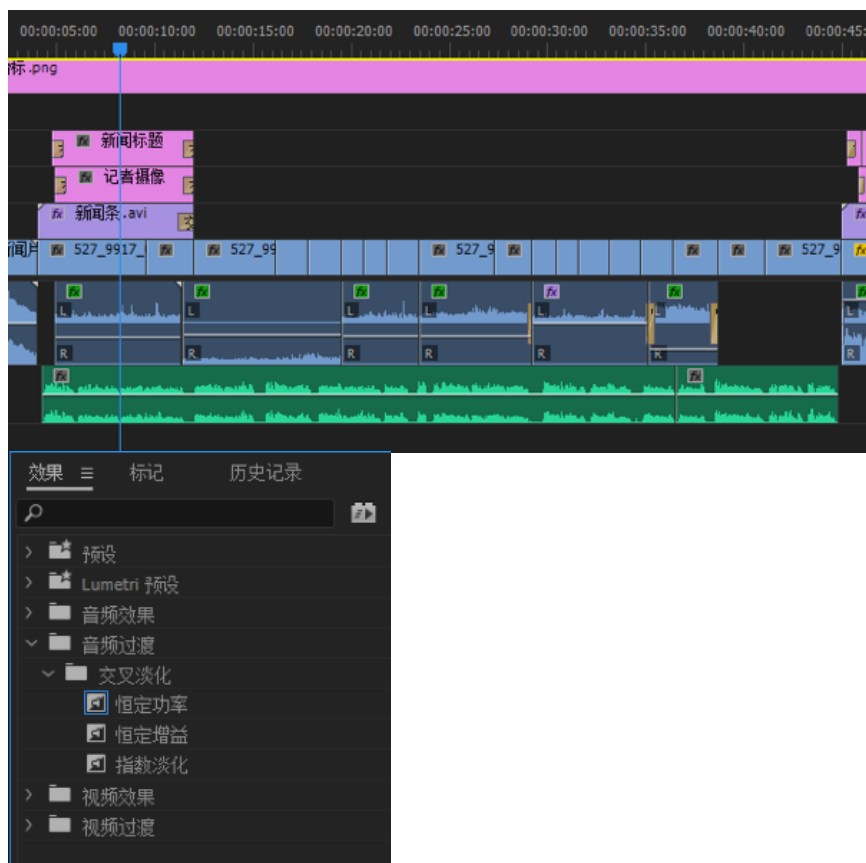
00:00:05:00 00:00:10:00 00:00:15:00 00:00:20:00 00:00:25:00 00:00:30:00 00:00:35:00 00:00:40:00 00:00:45:

标.png

新闻标题

记者摄像

新闻条.avi

间片 527_9917_ 527_99 527_9 527_9

L
R

效果 ≡ 标记 历史记录

预设
Lumetri 预设
音频效果
音频过渡
交叉淡化
恒定功率
恒定增益
指数淡化
视频效果
视频过渡